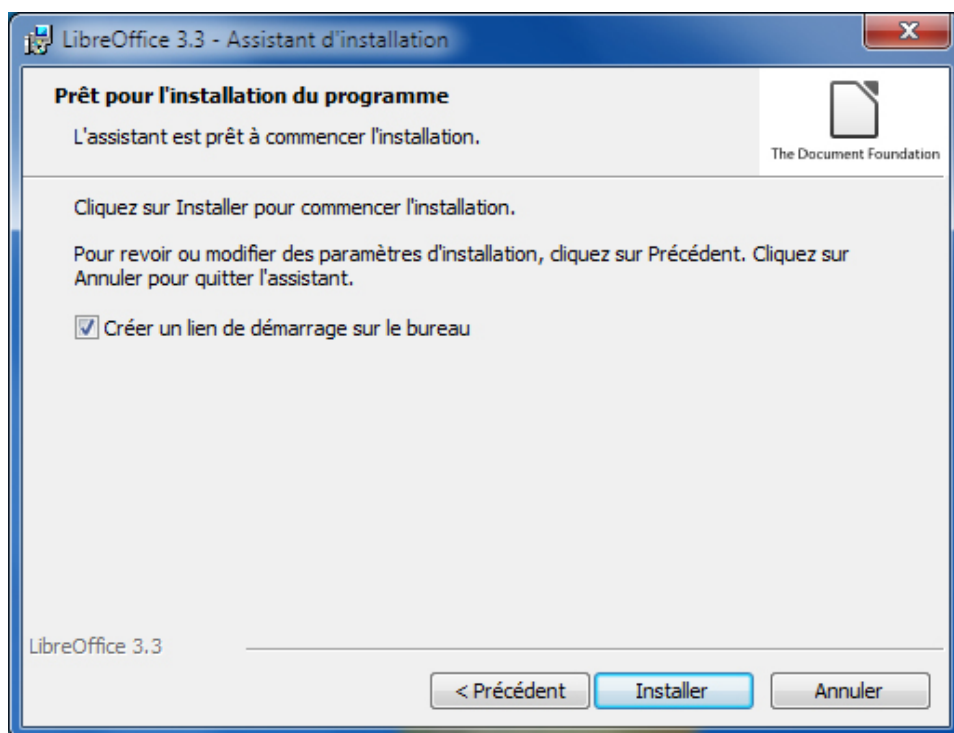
LibreOffice 3.3 - Assistant d'installation

Prêt pour l'installation du programme

L'assistant est prêt à commencer l'installation.

The Document Foundation

Cliquez sur Installer pour commencer l'installation.

Pour revoir ou modifier des paramètres d'installation, cliquez sur Précédent. Cliquez sur Annuler pour quitter l'assistant.

Créer un lien de démarrage sur le bureau

LibreOffice 3.3

< Précédent

Installer

Annuler